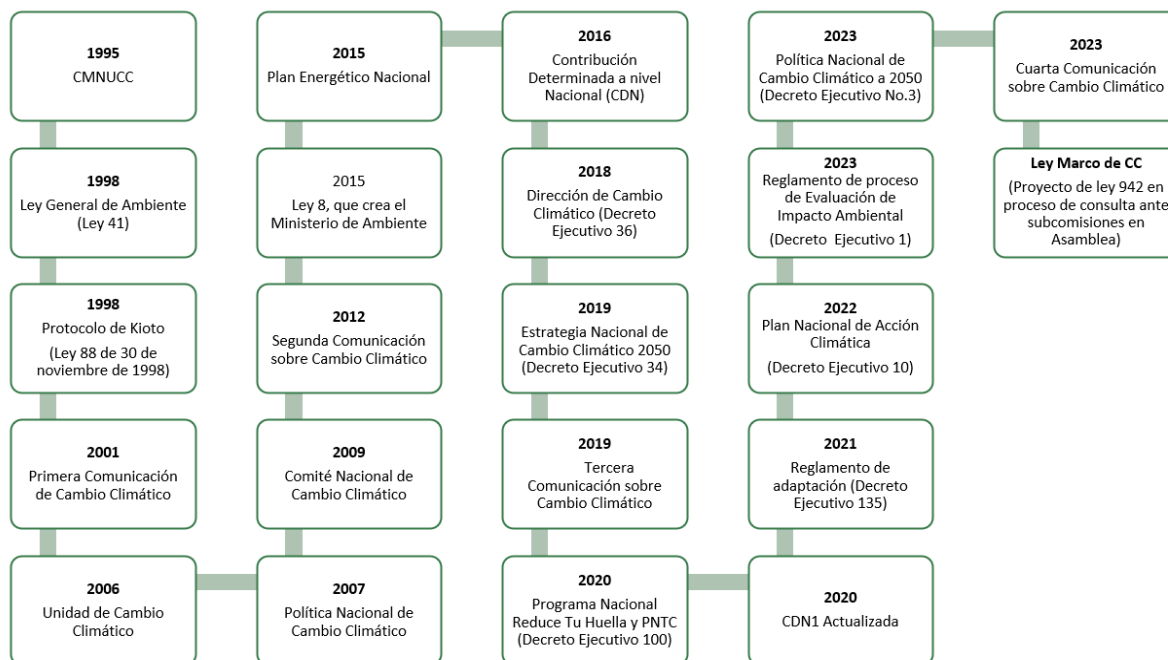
1995
CMNUCC

1998
Ley General de Ambiente (Ley 41)

1998
Protocolo de Kioto
(Ley 88 de 30 de noviembre de 1998)

2001
Primera Comunicación de Cambio Climático

2006
Unidad de Cambio Climático

2007
Política Nacional de Cambio Climático

2009
Comité Nacional de Cambio Climático

2012
Segunda Comunicación sobre Cambio Climático

2015
Ley 8, que crea el Ministerio de Ambiente

2015
Plan Energético Nacional

2016
Contribución Determinada a nivel Nacional (CDN)

2018
Dirección de Cambio Climático (Decreto Ejecutivo 36)

2019
Estrategia Nacional de Cambio Climático 2050 (Decreto Ejecutivo 34)

2019
Tercera Comunicación sobre Cambio Climático

2020
Programa Nacional Reduce Tu Huella y PNTC (Decreto Ejecutivo 100)

2020
CDN1 Actualizada

2021
Reglamento de adaptación (Decreto Ejecutivo 135)

2022
Plan Nacional de Acción Climática
(Decreto Ejecutivo 10)

2023
Reglamento de proceso de Evaluación de Impacto Ambiental
(Decreto Ejecutivo 1)

2023
Política Nacional de Cambio Climático a 2050 (Decreto Ejecutivo No.3)

2023
Cuarta Comunicación sobre Cambio Climático

Ley Marco de CC
(Proyecto de ley 942 en proceso de consulta ante subcomisiones en Asamblea)